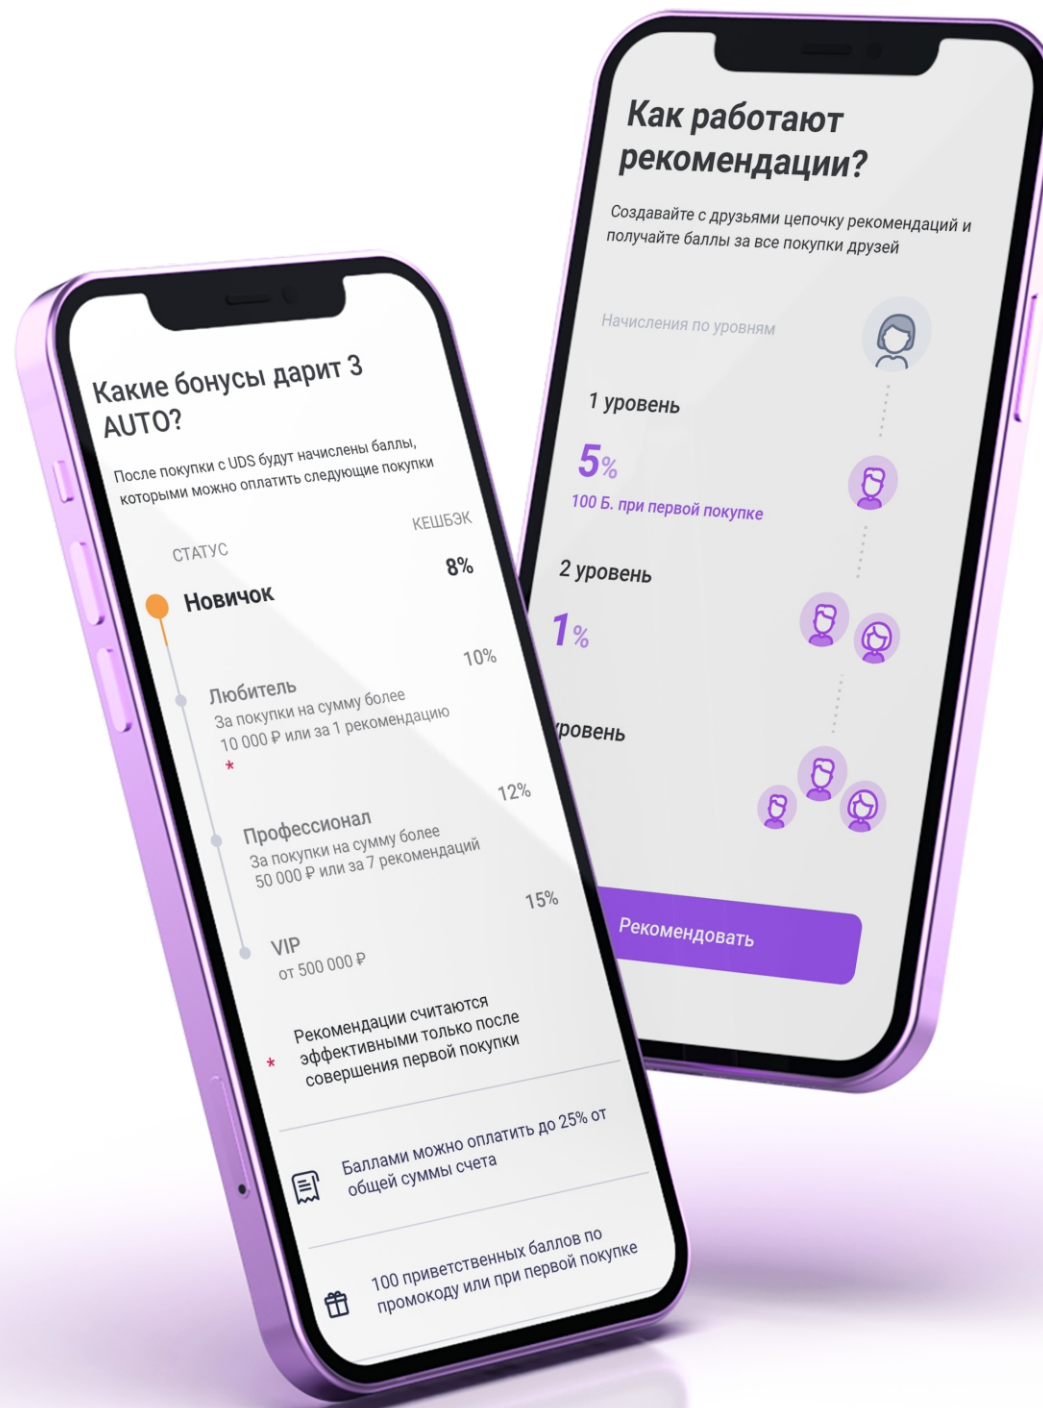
Как работают рекомендации?

Создавайте с друзьями цепочку рекомендаций и получайте баллы за все покупки друзей

Начисления по уровням

1 уровень

5%

100 Б. при первой покупке

2 уровень

1%

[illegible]ровень

Рекомендовать

Какие бонусы дарит 3 AUTO?

После покупки с UDS будут начислены баллы, которыми можно оплатить следующие покупки

СТАТУС

КЕШБЭК

Новичок

8%

Любитель
За покупки на сумму более 10 000 ₽ или за 1 рекомендацию
*

10%

Профессионал
За покупки на сумму более 50 000 ₽ или за 7 рекомендаций

12%

VIP
от 500 000 ₽

15%

* Рекомендации считаются эффективными только после совершения первой покупки

Баллами можно оплатить до 25% от общей суммы счета

100 приветственных баллов по промокоду или при первой покупке